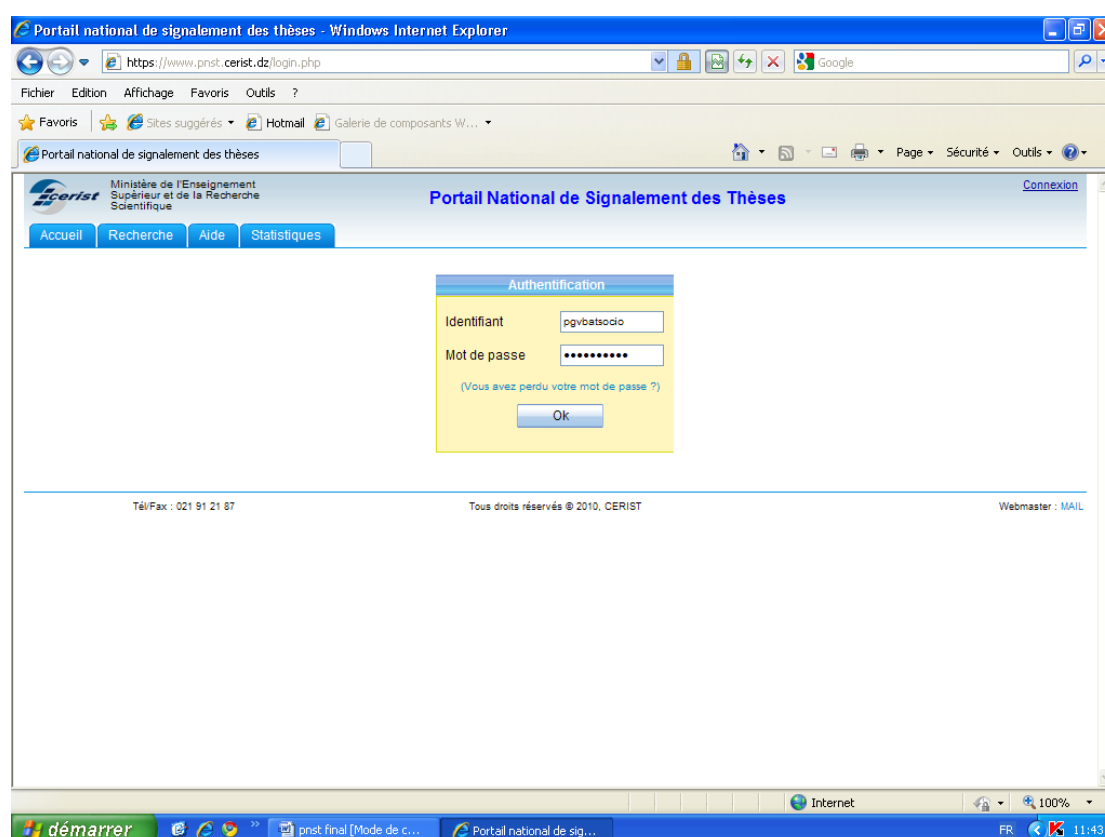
Portail national de signalement des thèses - Windows Internet Explorer

https://www.pnst.cerist.dz/login.php

Google

Fichier Edition Affichage Favoris Outils ?

Favoris Sites suggérés Hotmail Galerie de composants W...

Portail national de signalement des thèses

Page Sécurité Outils

cerist Ministère de l'Enseignement Supérieur et de la Recherche Scientifique

Portail National de Signalement des Thèses

Connexion

Accueil Recherche Aide Statistiques

Authentification

Identifiant pgvbatsocio

Mot de passe ••••••••••

(Vous avez perdu votre mot de passe ?)

Ok

Tél/Fax : 021 91 21 87

Tous droits réservés © 2010, CERIST

Webmaster : MAIL

Internet

100%

démarrer

pnst final [Mode de c...

Portail national de sig...

FR

11:43